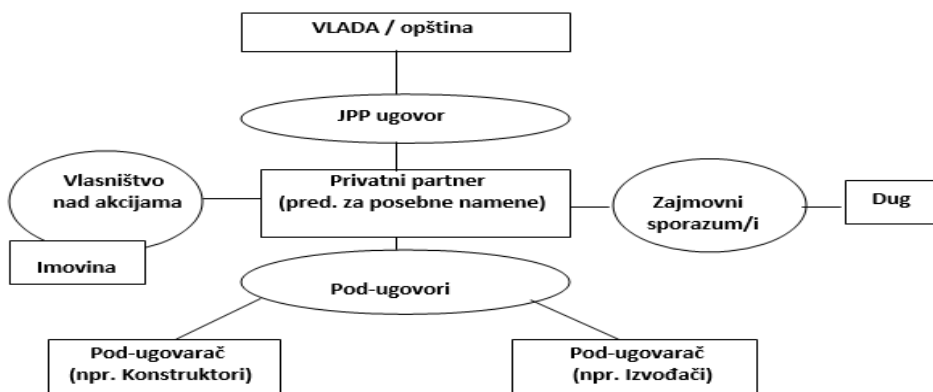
VLADA / opština

JPP ugovor

Vlasništvo nad akcijama

Privatni partner (pred. za posebne namene)

Zajmovni sporazum/i

Dug

Imovina

Pod-ugovori

Pod-ugovarač (npr. Konstruktori)

Pod-ugovarač (npr. Izvođači)